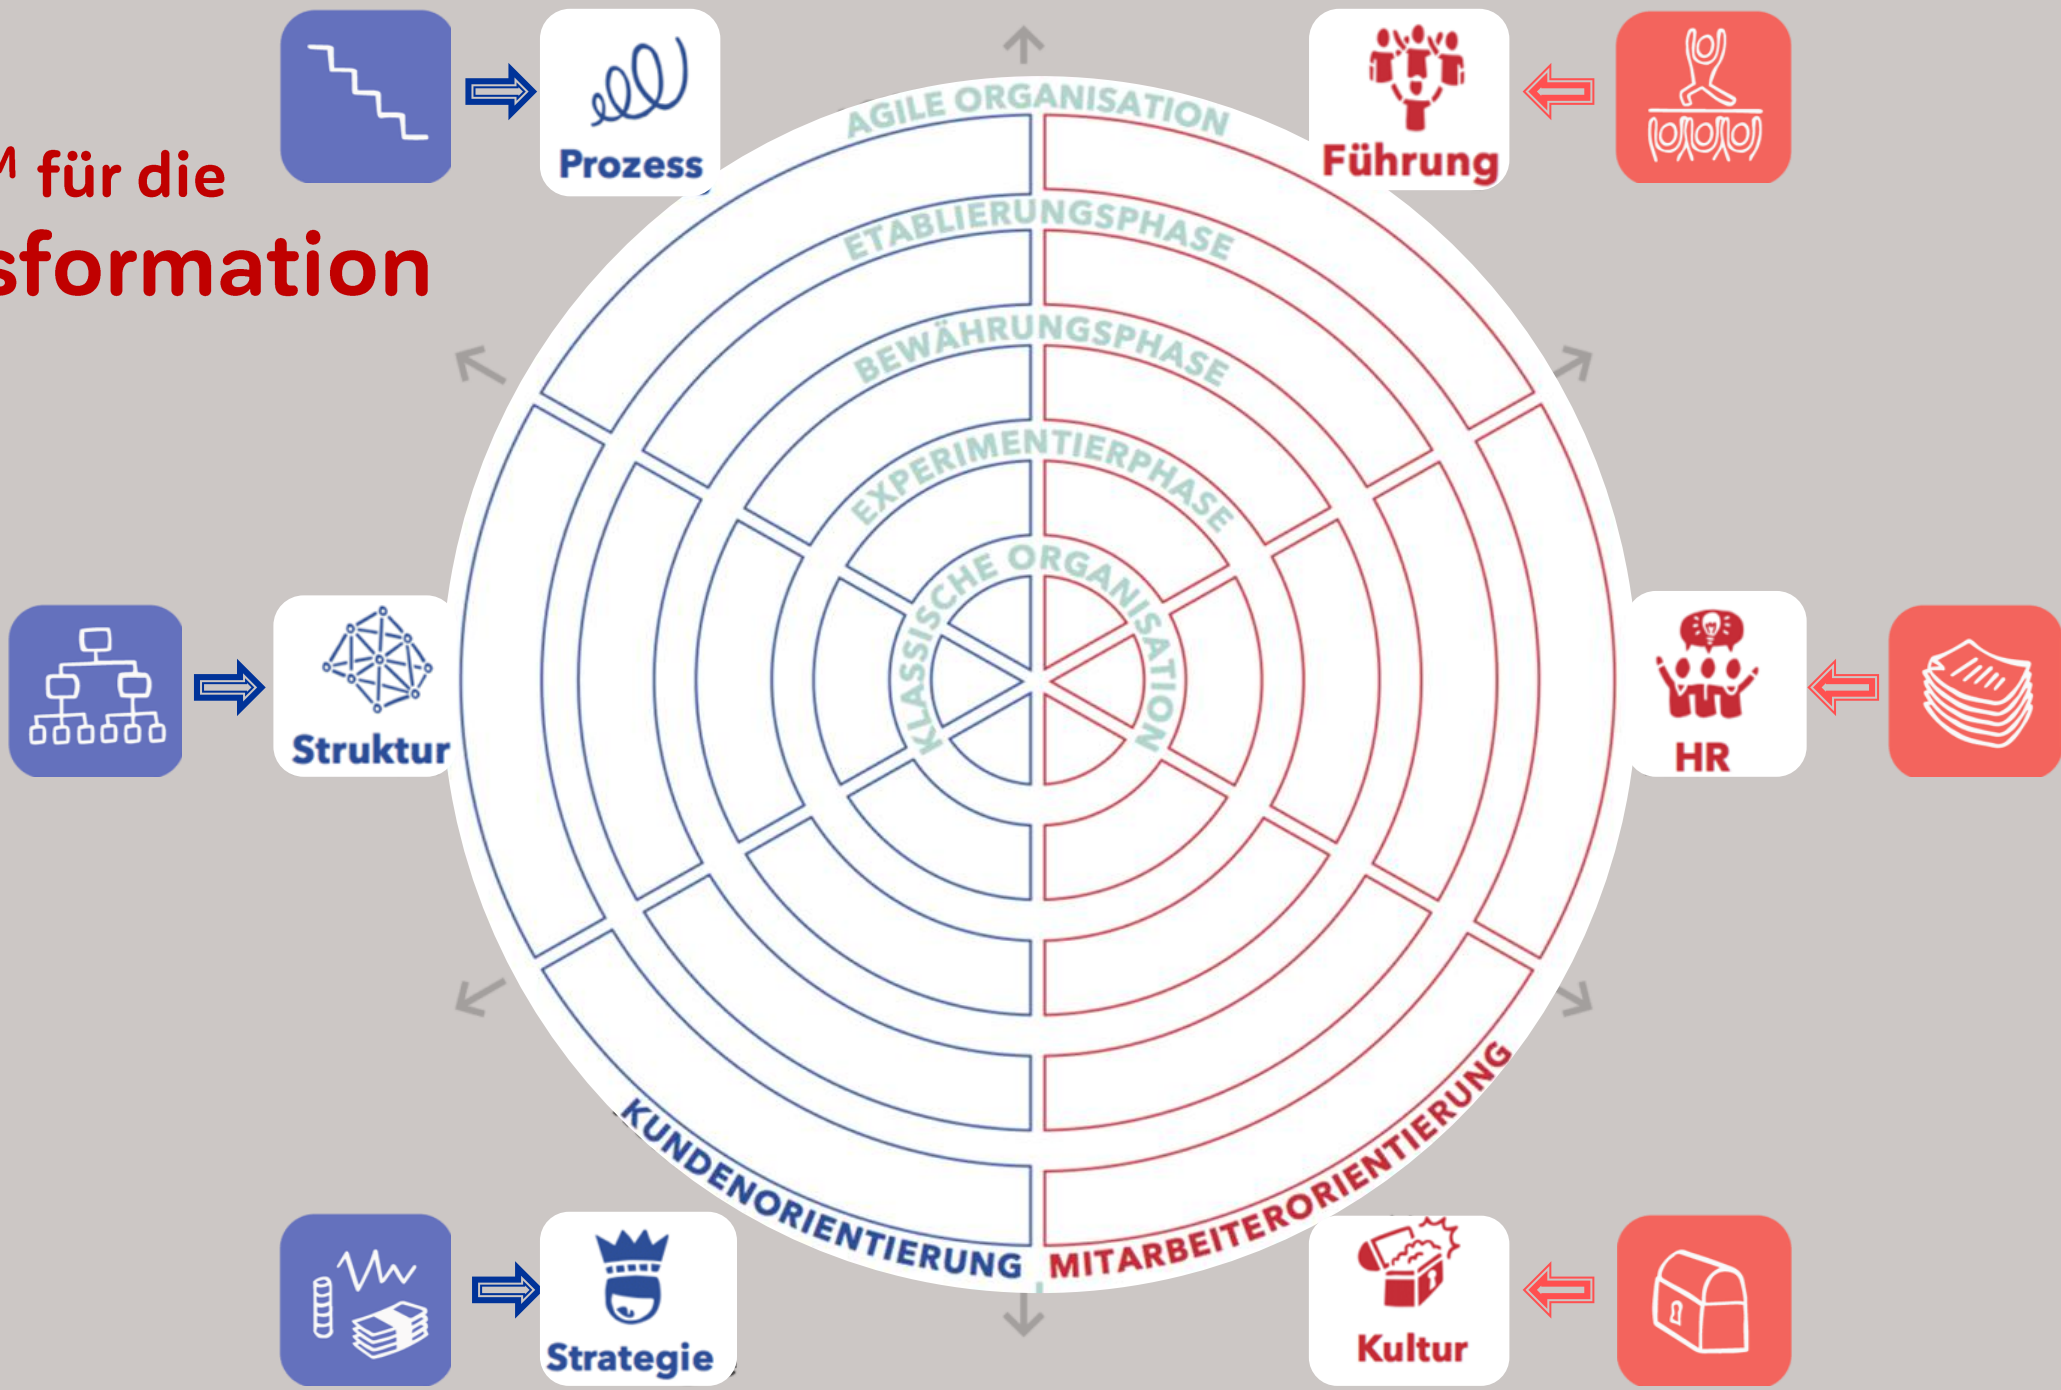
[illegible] für die
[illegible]sformation

Prozess

Führung

AGILE ORGANISATION

ETABLIERUNGSPHASE

BEWÄHRUNGSPHASE

EXPERIMENTIERPHASE

KLASSISCHE ORGANISATION

Struktur

HR

KUNDENORIENTIERUNG

MITARBEITERORIENTIERUNG

Strategie

Kultur